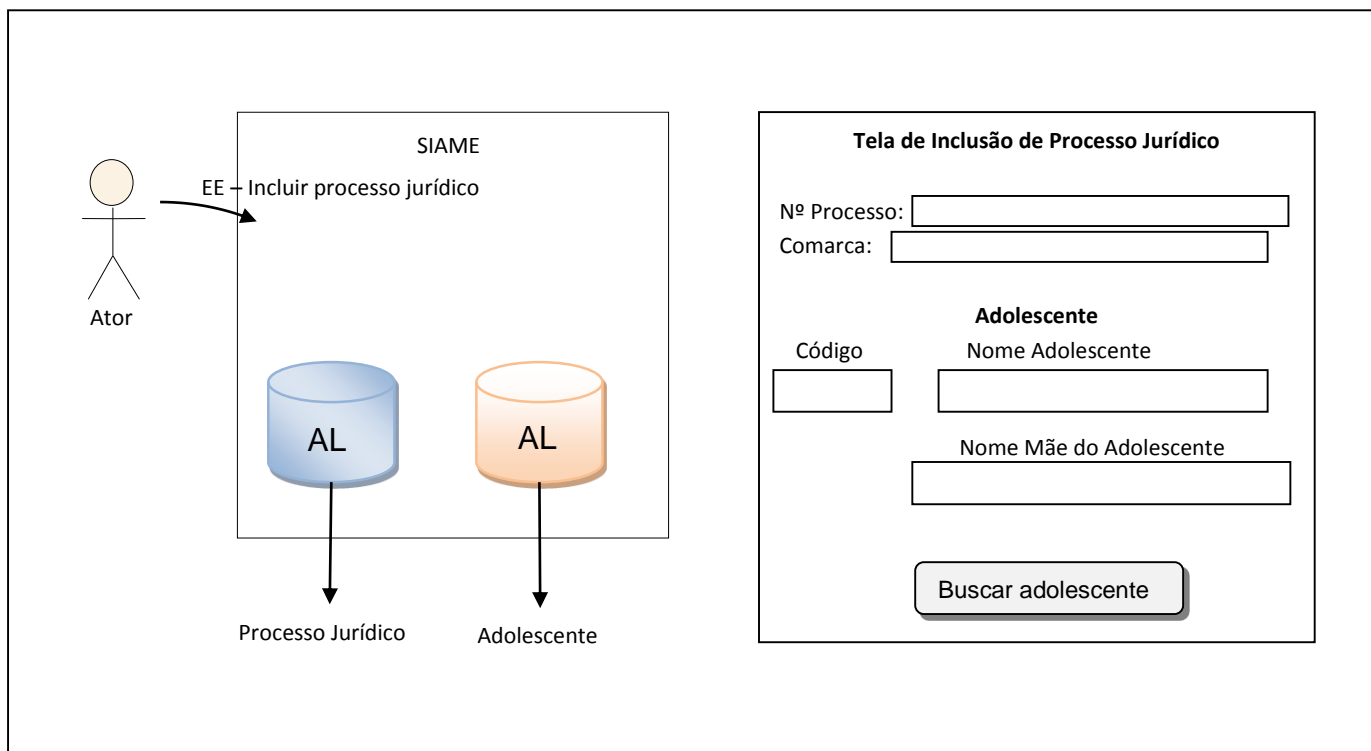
SIAME

EE – Incluir processo jurídico

Ator

AL

AL

Processo Jurídico

Adolescente

Tela de Inclusão de Processo Jurídico

Nº Processo:

Comarca:

Adolescente

Código

Nome Adolescente

Nome Mãe do Adolescente

Buscar adolescente